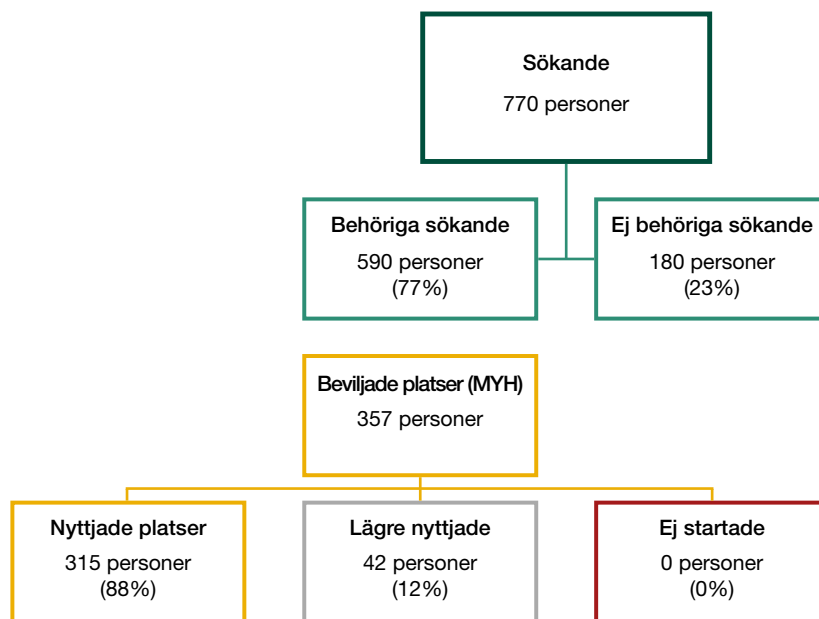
Sökande
770 personer

Behöriga sökande
590 personer
(77%)

Ej behöriga sökande
180 personer
(23%)

Beviljade platser (MYH)
357 personer

Nyttjade platser
315 personer
(88%)

Lägre nyttjade
42 personer
(12%)

Ej startade
0 personer
(0%)